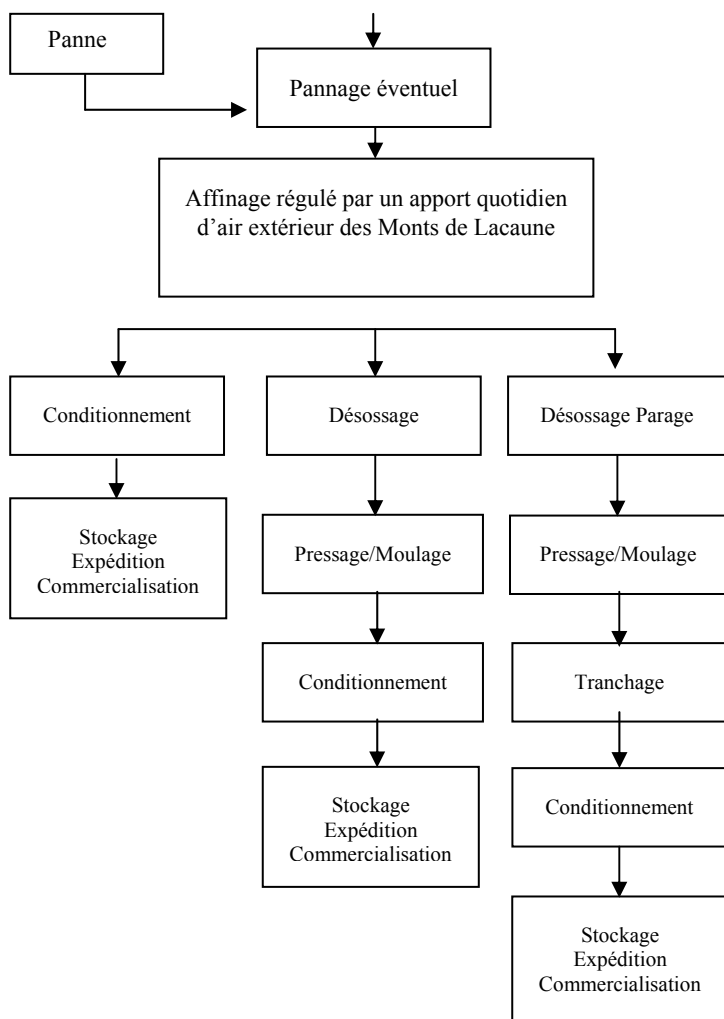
Panne

Pannage éventuel

Affinage régulé par un apport quotidien d'air extérieur des Monts de Lacaune

Conditionnement

Stockage
Expédition
Commercialisation

Désossage

Pressage/Moulage

Conditionnement

Stockage
Expédition
Commercialisation

Désossage Parage

Pressage/Moulage

Tranchage

Conditionnement

Stockage
Expédition
Commercialisation